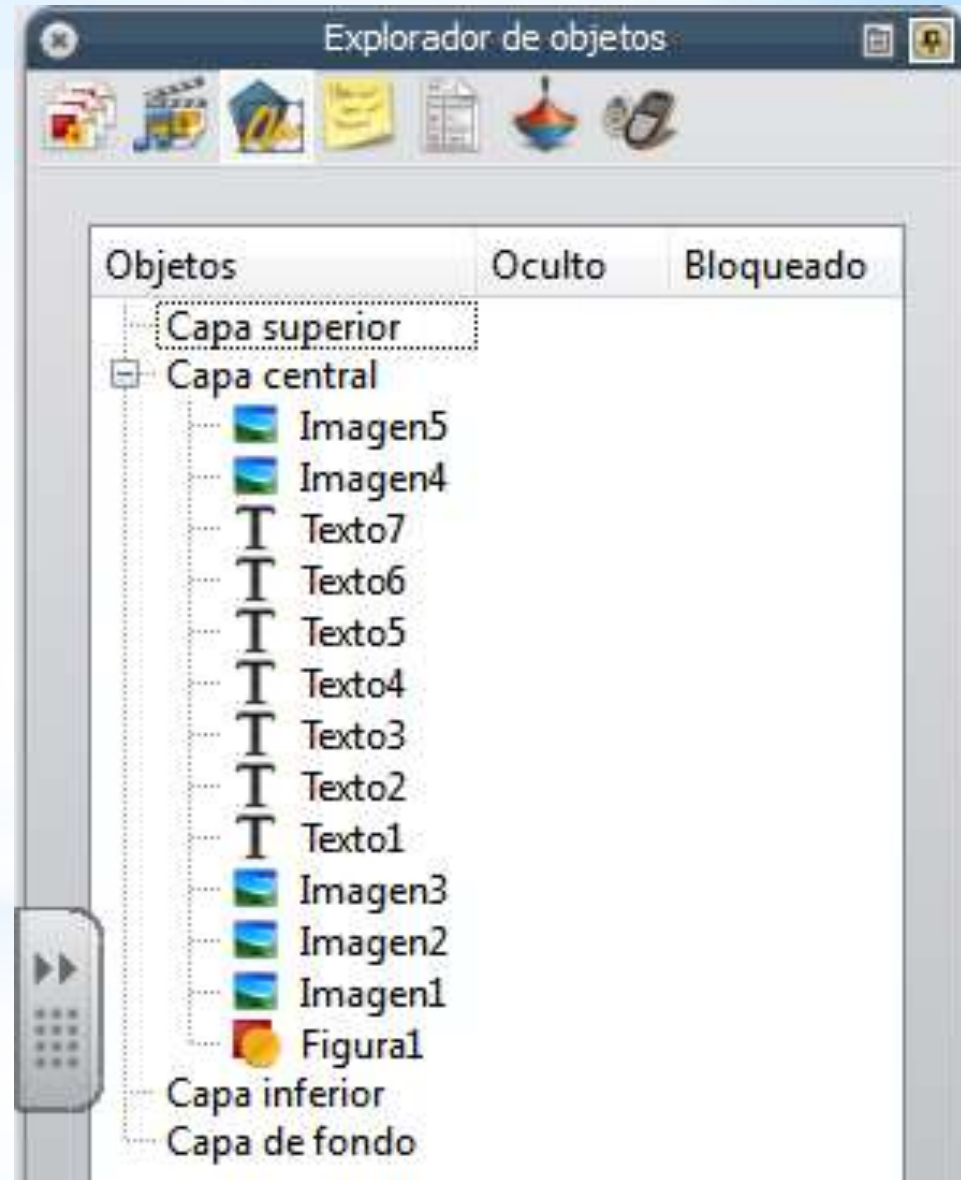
Explorador de objetos

| Objetos | Oculto | Bloqueado |
|---|---|---|
| Capa superior | | |
| Capa central | | |
| Imagen5 | | |
| Imagen4 | | |
| Texto7 | | |
| Texto6 | | |
| Texto5 | | |
| Texto4 | | |
| Texto3 | | |
| Texto2 | | |
| Texto1 | | |
| Imagen3 | | |
| Imagen2 | | |
| Imagen1 | | |
| Figura1 | | |
| Capa inferior | | |
| Capa de fondo | | |